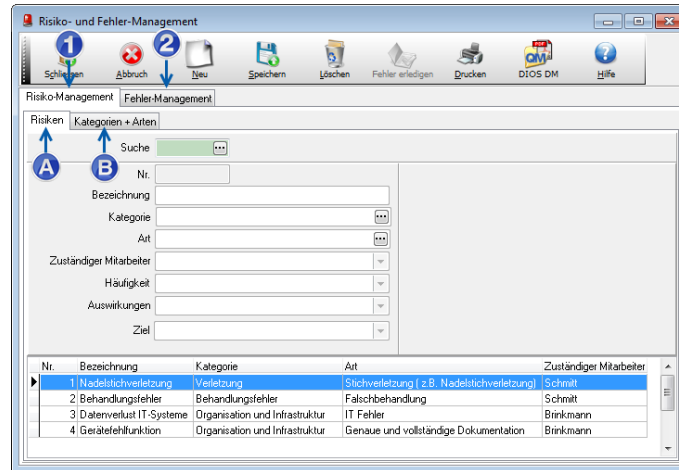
Risiko- und Fehler-Management

1 2

Schließen Abbruch Neu Speichern Löschen Fehler erledigen Drucken DIOS DM Hilfe

Risiko-Management Fehler-Management

Risiken Kategorien + Arten

A B

Suche

Nr.

Bezeichnung

Kategorie

Art

Zuständiger Mitarbeiter

Häufigkeit

Auswirkungen

Ziel

| Nr. | Bezeichnung | Kategorie | Art | Zuständiger Mitarbeiter |
|---|---|---|---|---|
| 1 | Nadelstichverletzung | Verletzung | Stichverletzung ( z.B. Nadelstichverletzung) | Schmitt |
| 2 | Behandlungsfehler | Behandlungsfehler | Falschbehandlung | Schmitt |
| 3 | Datenverlust IT-Systeme | Organisation und Infrastruktur | IT Fehler | Brinkmann |
| 4 | Gerätefehlfunktion | Organisation und Infrastruktur | Genaue und vollständige Dokumentation | Brinkmann |